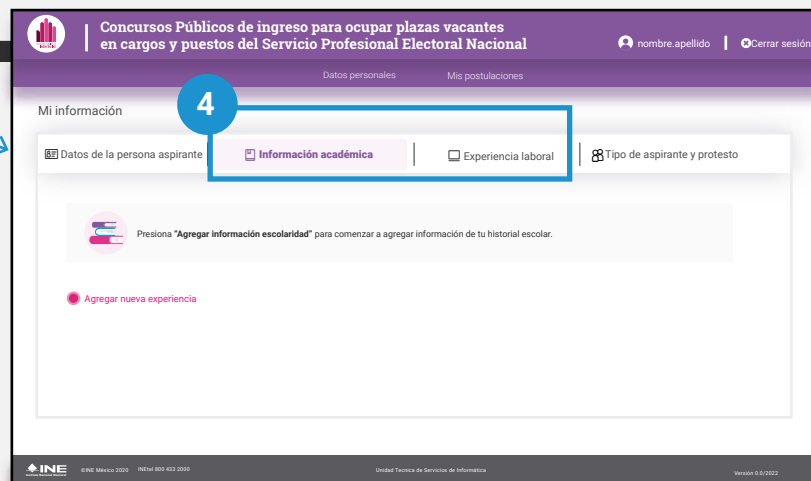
Concursos Públicos de ingreso para ocupar plazas vacantes en cargos y puestos del Servicio Profesional Electoral Nacional

nombre.apellido | Cerrar sesión

Datos personales Mis postulaciones

Mi información

4

Datos de la persona aspirante | Información académica | Experiencia laboral | Tipo de aspirante y protesto

Presiona **"Agregar información escolaridad"** para comenzar a agregar información de tu historial escolar.

Agregar nueva experiencia

INE ©INE México 2020 INEtel 800 433 2000 Unidad Tecnica de Servicios de Informática Versión 0.0/2022